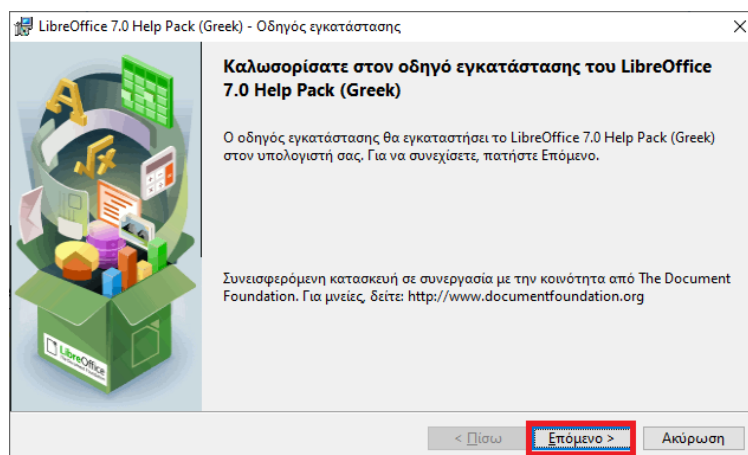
LibreOffice 7.0 Help Pack (Greek) - Οδηγός εγκατάστασης

Καλωσορίσατε στον οδηγό εγκατάστασης του LibreOffice 7.0 Help Pack (Greek)

Ο οδηγός εγκατάστασης θα εγκαταστήσει το LibreOffice 7.0 Help Pack (Greek) στον υπολογιστή σας. Για να συνεχίσετε, πατήστε Επόμενο.

Συνεισφερόμενη κατασκευή σε συνεργασία με την κοινότητα από The Document Foundation. Για μνείες, δείτε: http://www.documentfoundation.org

LibreOffice

< Πίσω

Επόμενο >

Ακύρωση